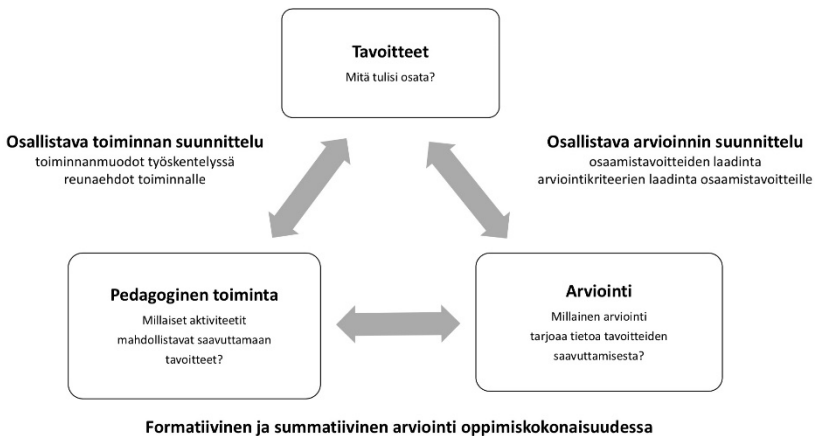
Tavoitteet
Mitä tulisi osata?

Osallistava toiminnan suunnittelu
toiminnanmuodot työskentelyssä
reunaehdot toiminnalle

Osallistava arvioinnin suunnittelu
osaamistavoitteiden laadinta
arviointikriteerien laadinta osaamistavoitteille

Pedagoginen toiminta
Millaiset aktiviteetit mahdollistavat saavuttamaan tavoitteet?

Arviointi
Millainen arviointi tarjoaa tietoa tavoitteiden saavuttamisesta?

Formatiivinen ja summatiivinen arviointi oppimiskokonaisuudessa